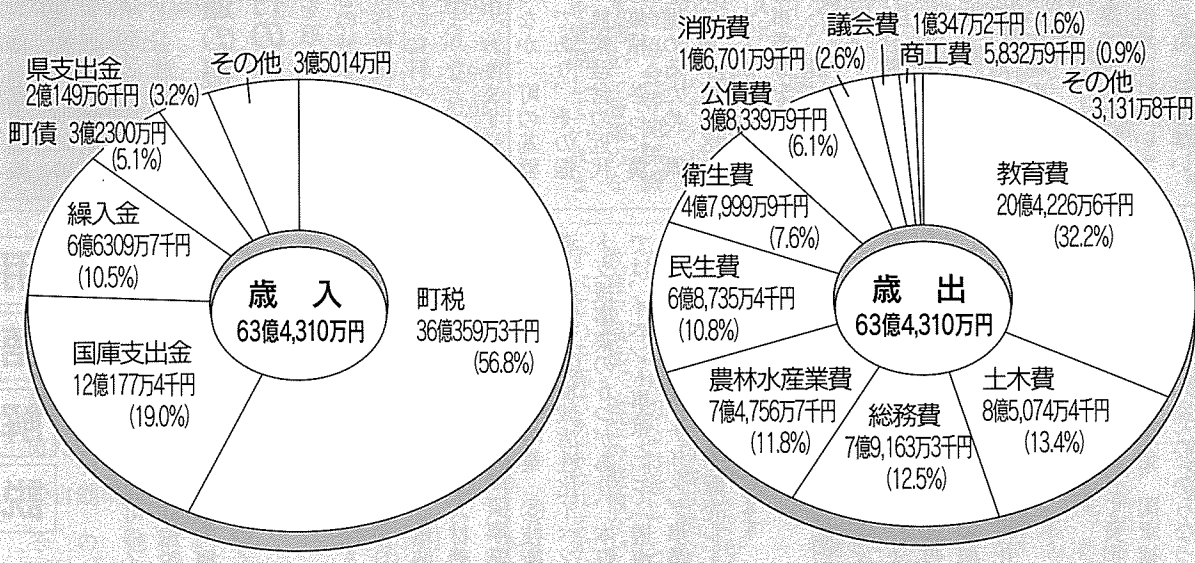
県支出金
2億149万6千円 (3.2%)

その他 3億5014万円

町債 3億2300万円
(5.1%)

繰入金
6億6309万7千円
(10.5%)

歳 入
63億4,310万円

町税
36億359万3千円
(56.8%)

国庫支出金
12億177万4千円
(19.0%)

消防費
1億6,701万9千円 (2.6%)

議会費 1億347万2千円 (1.6%)

商工費 5,832万9千円 (0.9%)

その他
3,131万8千円

公債費
3億8,339万9千円
(6.1%)

衛生費
4億7,999万9千円
(7.6%)

教育費
20億4,226万6千円
(32.2%)

民生費
6億8,735万4千円
(10.8%)

歳 出
63億4,310万円

農林水産業費
7億4,756万7千円
(11.8%)

総務費
7億9,163万3千円
(12.5%)

土木費
8億5,074万4千円
(13.4%)